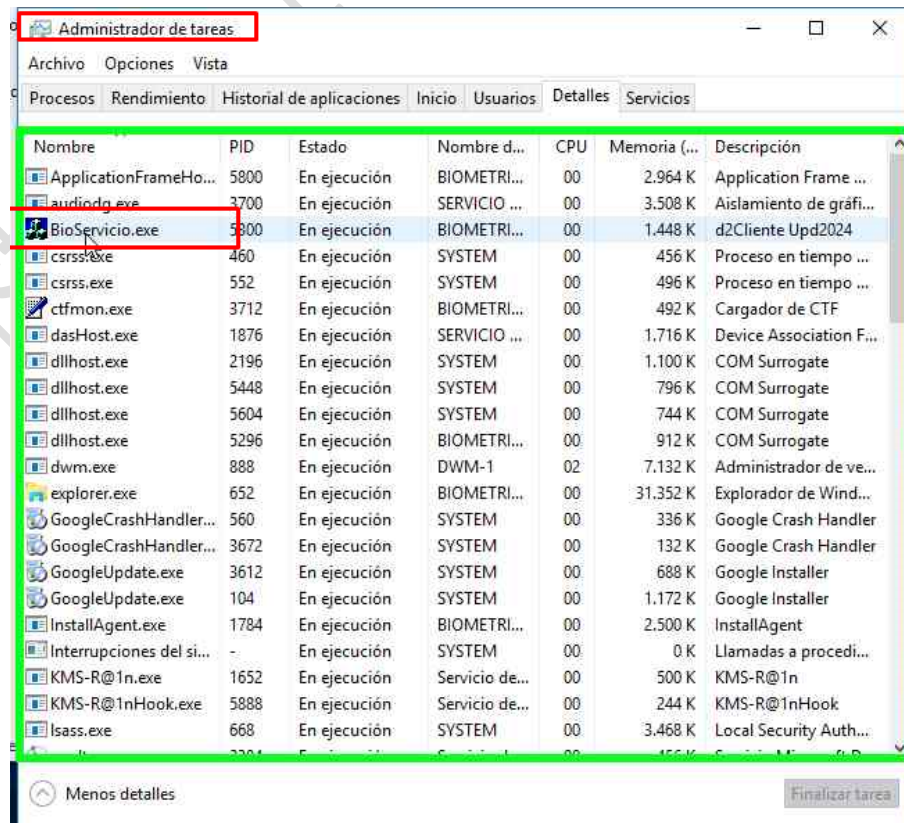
Administrador de tareas

Archivo Opciones Vista

Procesos Rendimiento Historial de aplicaciones Inicio Usuarios Detalles Servicios

| Nombre | PID | Estado | Nombre d... | CPU | Memoria (... | Descripción |
|---|---|---|---|---|---|---|
| ApplicationFrameHo... | 5800 | En ejecución | BIOMETRI... | 00 | 2.964 K | Application Frame ... |
| audiodg.exe | 3700 | En ejecución | SERVICIO ... | 00 | 3.508 K | Aislamiento de gráfi... |
| BioServicio.exe | 5300 | En ejecución | BIOMETRI... | 00 | 1.448 K | d2Cliente Upd2024 |
| csrss.exe | 460 | En ejecución | SYSTEM | 00 | 456 K | Proceso en tiempo ... |
| csrss.exe | 552 | En ejecución | SYSTEM | 00 | 496 K | Proceso en tiempo ... |
| ctfmon.exe | 3712 | En ejecución | BIOMETRI... | 00 | 492 K | Cargador de CTF |
| dasHost.exe | 1876 | En ejecución | SERVICIO ... | 00 | 1.716 K | Device Association F... |
| dllhost.exe | 2196 | En ejecución | SYSTEM | 00 | 1.100 K | COM Surrogate |
| dllhost.exe | 5448 | En ejecución | SYSTEM | 00 | 796 K | COM Surrogate |
| dllhost.exe | 5604 | En ejecución | SYSTEM | 00 | 744 K | COM Surrogate |
| dllhost.exe | 5296 | En ejecución | BIOMETRI... | 00 | 912 K | COM Surrogate |
| dwm.exe | 888 | En ejecución | DWM-1 | 02 | 7.132 K | Administrador de ve... |
| explorer.exe | 652 | En ejecución | BIOMETRI... | 00 | 31.352 K | Explorador de Wind... |
| GoogleCrashHandler... | 560 | En ejecución | SYSTEM | 00 | 336 K | Google Crash Handler |
| GoogleCrashHandler... | 3672 | En ejecución | SYSTEM | 00 | 132 K | Google Crash Handler |
| GoogleUpdate.exe | 3612 | En ejecución | SYSTEM | 00 | 688 K | Google Installer |
| GoogleUpdate.exe | 104 | En ejecución | SYSTEM | 00 | 1.172 K | Google Installer |
| InstallAgent.exe | 1784 | En ejecución | BIOMETRI... | 00 | 2.500 K | InstallAgent |
| Interrupciones del si... | - | En ejecución | SYSTEM | 00 | 0 K | Llamadas a procedi... |
| KMS-R@1n.exe | 1652 | En ejecución | Servicio de... | 00 | 500 K | KMS-R@1n |
| KMS-R@1nHook.exe | 5888 | En ejecución | Servicio de... | 00 | 244 K | KMS-R@1nHook |
| lsass.exe | 668 | En ejecución | SYSTEM | 00 | 3.468 K | Local Security Auth... |

Menos detalles

Finalizar tarea